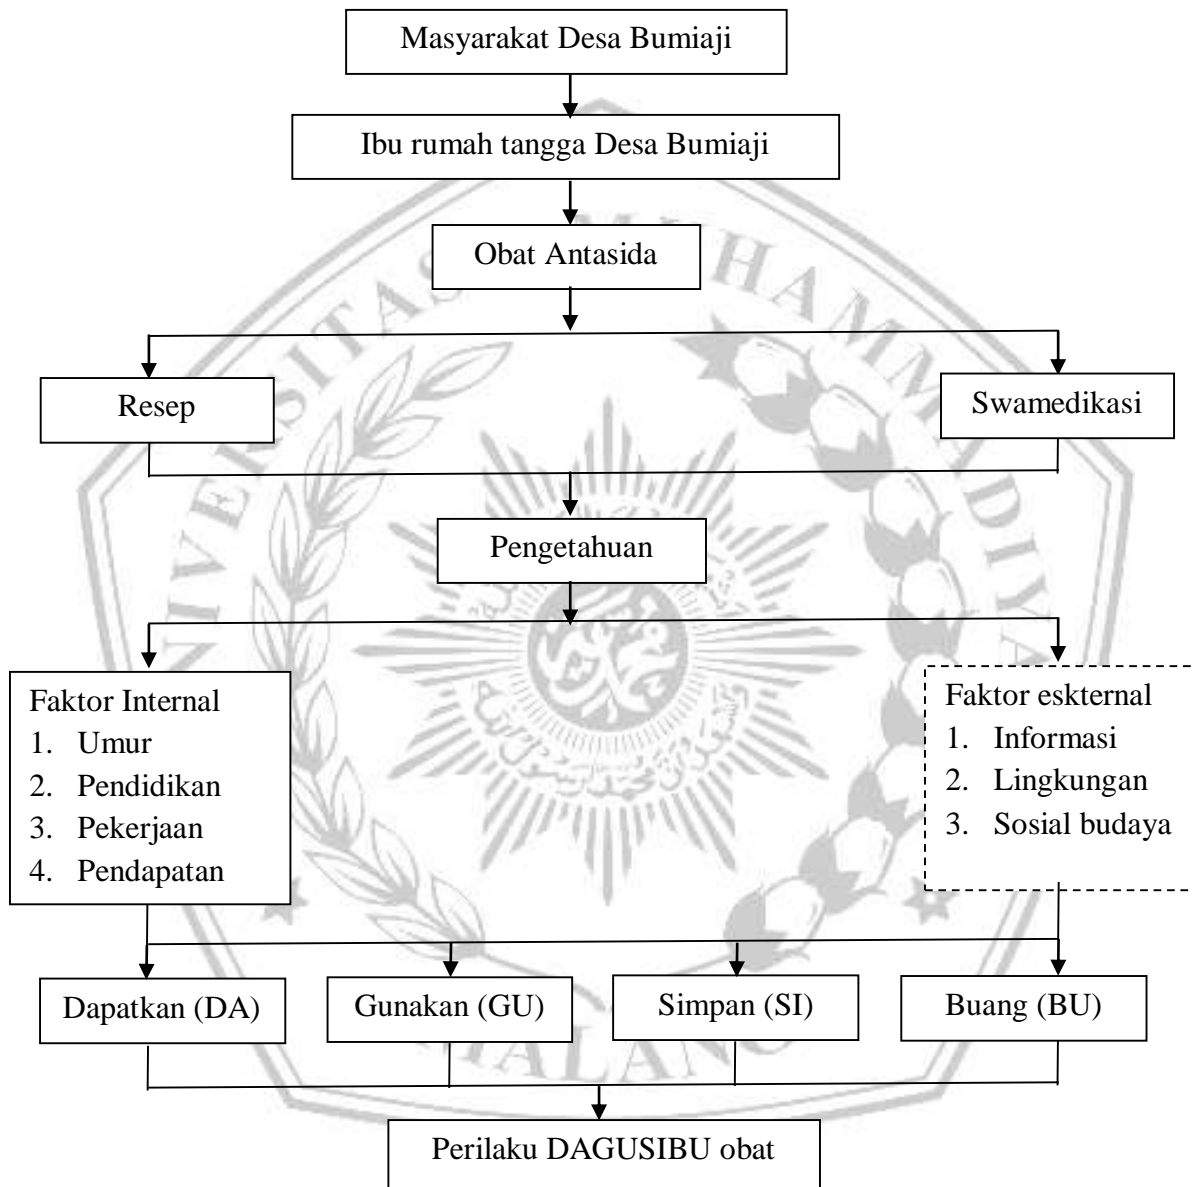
Masyarakat Desa Bumiaji

Ibu rumah tangga Desa Bumiaji

Obat Antasida

Resep

Swamedikasi

Pengetahuan

Faktor Internal
1. Umur
2. Pendidikan
3. Pekerjaan
4. Pendapatan

Faktor eskternal
1. Informasi
2. Lingkungan
3. Sosial budaya

Dapatkan (DA)

Gunakan (GU)

Simpan (SI)

Buang (BU)

Perilaku DAGUSIBU obat